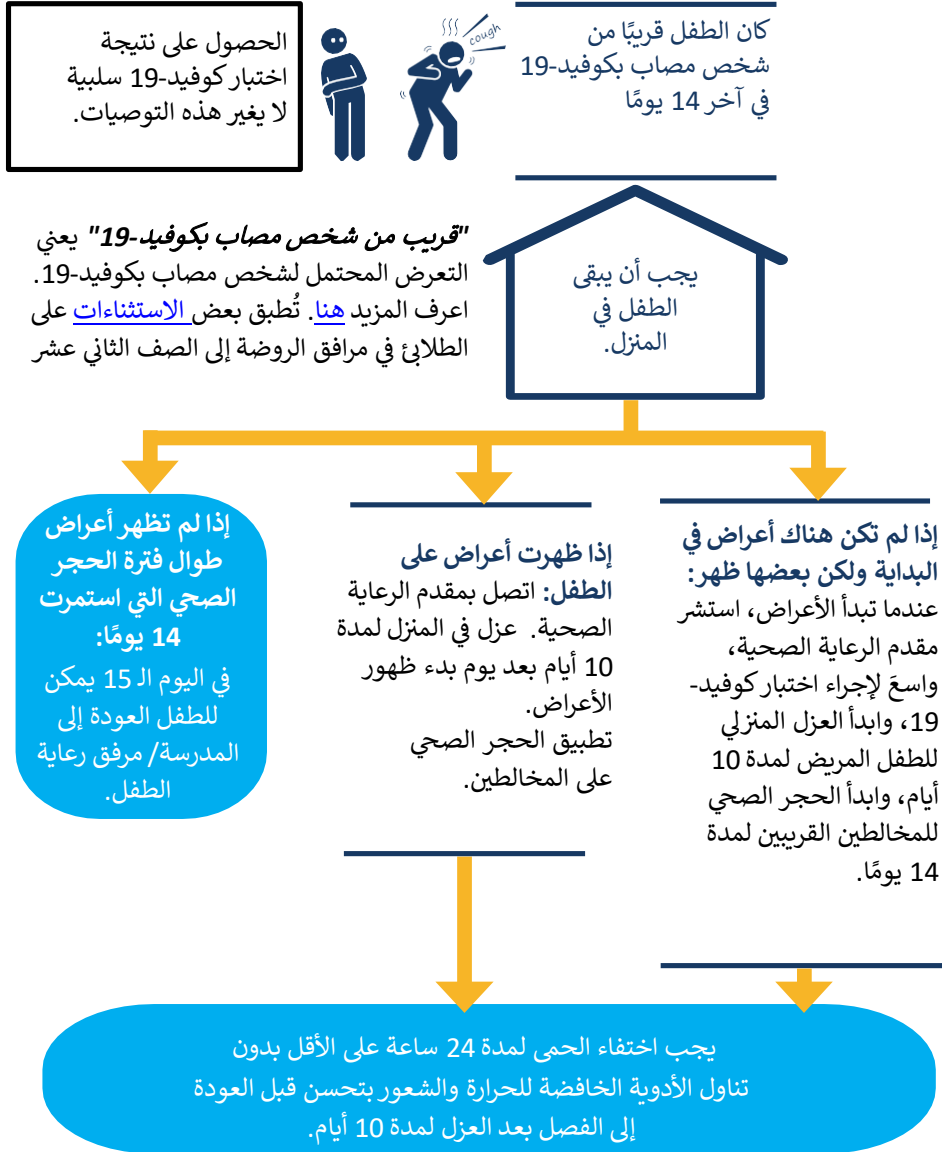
كان الطفل قريبًا من شخص مصاب بكوفيد-19 في آخر 14 يومًا

cough

الحصول على نتيجة اختبار كوفيد-19 سلبية لا يغير هذه التوصيات.

"قريب من شخص مصاب بكوفيد-19" يعني التعرض المحتمل لشخص مصاب بكوفيد-19. اعرف المزيد هنا. تُطبق بعض الاستثناءات على الطلابِ في مرافق الروضة إلى الصف الثاني عشر

يجب أن يبقى الطفل في المنزل.

إذا لم تكن هناك أعراض في البداية ولكن بعضها ظهر: عندما تبدأ الأعراض، استشر مقدم الرعاية الصحية، واسعَ لإجراء اختبار كوفيد-19، وابدأ العزل المنزلي للطفل المريض لمدة 10 أيام، وابدأ الحجر الصحي للمخالطين القريبين لمدة 14 يومًا.

إذا ظهرت أعراض على الطفل: اتصل بمقدم الرعاية الصحية. عزل في المنزل لمدة 10 أيام بعد يوم بدء ظهور الأعراض. تطبيق الحجر الصحي على المخالطين.

إذا لم تظهر أعراض طوال فترة الحجر الصحي التي استمرت 14 يومًا: في اليوم الـ 15 يمكن للطفل العودة إلى المدرسة/ مرفق رعاية الطفل.

يجب اختفاء الحمى لمدة 24 ساعة على الأقل بدون تناول الأدوية الخافضة للحرارة والشعور بتحسن قبل العودة إلى الفصل بعد العزل لمدة 10 أيام.